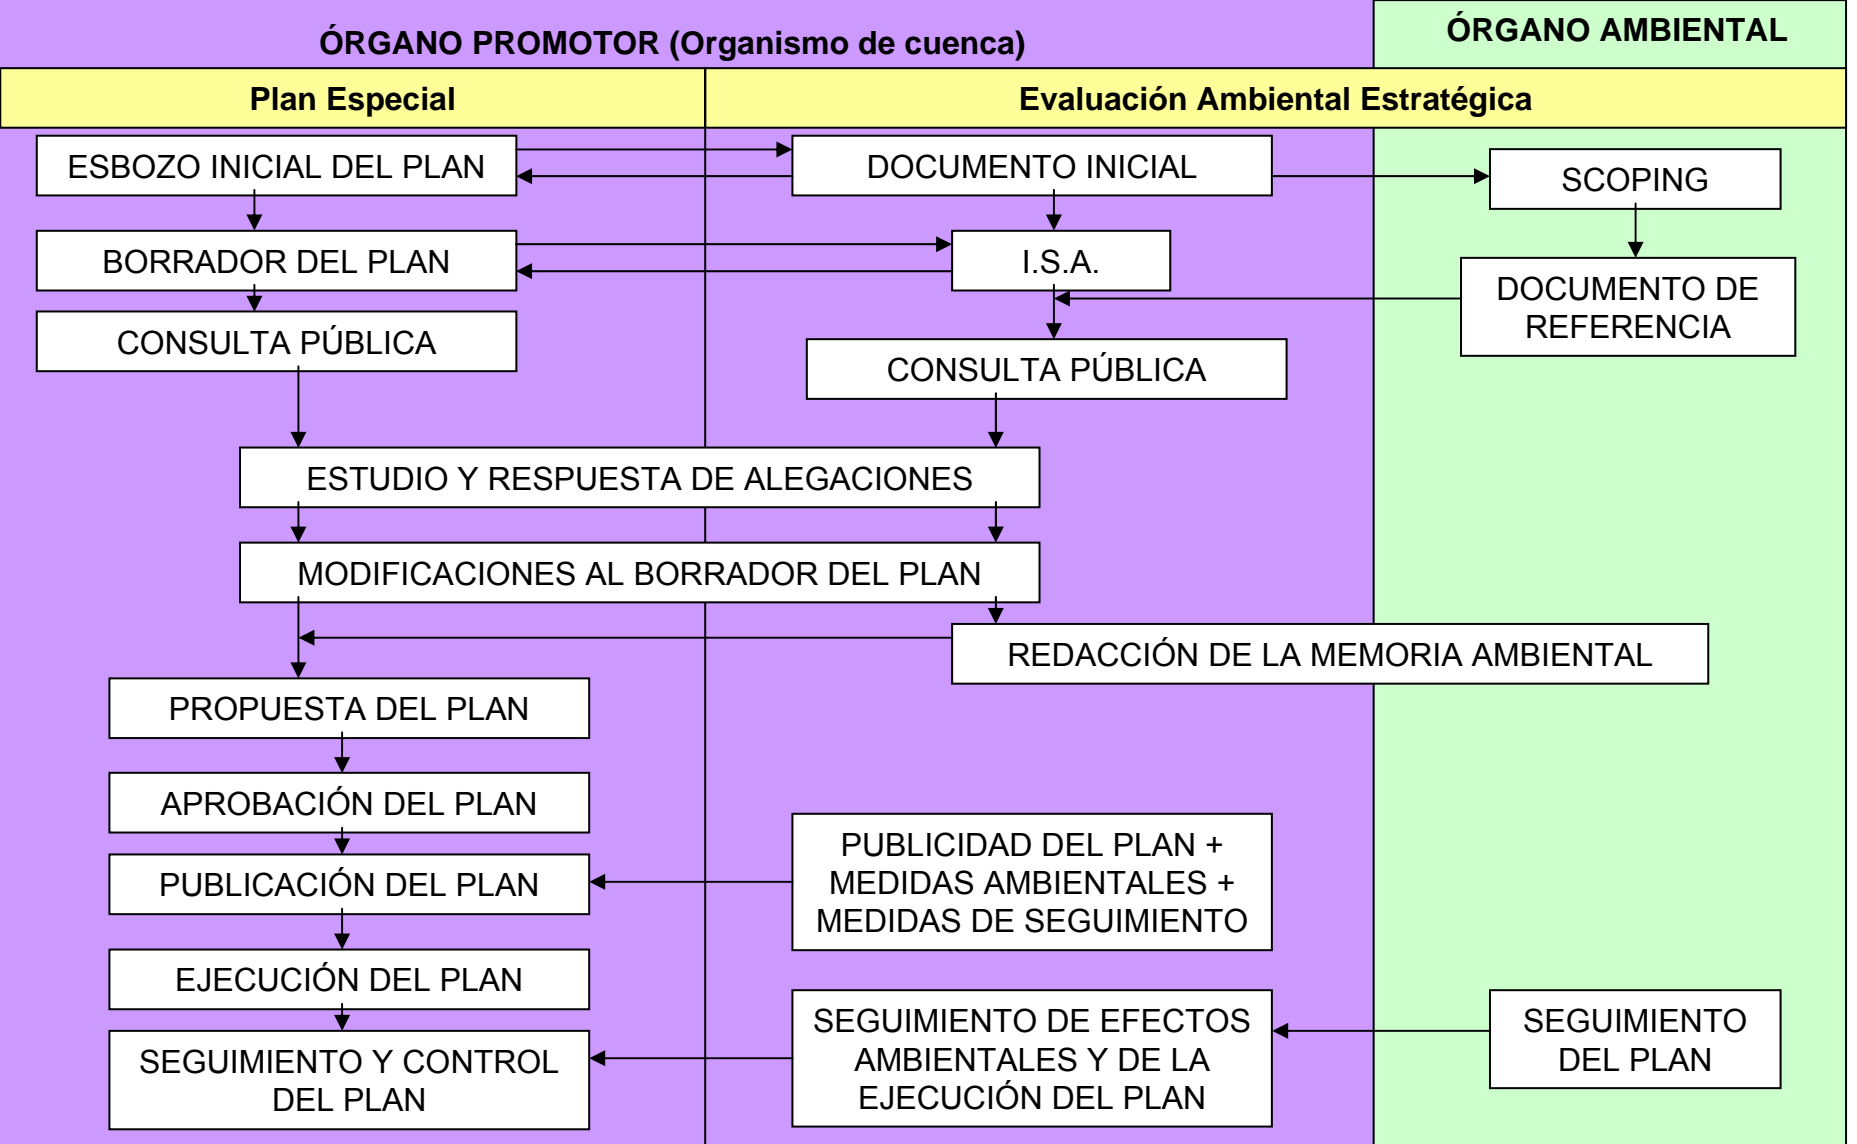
ÓRGANO PROMOTOR (Organismo de cuenca)

ÓRGANO AMBIENTAL

Plan Especial

Evaluación Ambiental Estratégica

ESBOZO INICIAL DEL PLAN

DOCUMENTO INICIAL

SCOPING

BORRADOR DEL PLAN

I.S.A.

DOCUMENTO DE REFERENCIA

CONSULTA PÚBLICA

CONSULTA PÚBLICA

ESTUDIO Y RESPUESTA DE ALEGACIONES

MODIFICACIONES AL BORRADOR DEL PLAN

REDACCIÓN DE LA MEMORIA AMBIENTAL

PROPUESTA DEL PLAN

APROBACIÓN DEL PLAN

PUBLICACIÓN DEL PLAN

PUBLICIDAD DEL PLAN + MEDIDAS AMBIENTALES + MEDIDAS DE SEGUIMIENTO

EJECUCIÓN DEL PLAN

SEGUIMIENTO Y CONTROL DEL PLAN

SEGUIMIENTO DE EFECTOS AMBIENTALES Y DE LA EJECUCIÓN DEL PLAN

SEGUIMIENTO DEL PLAN